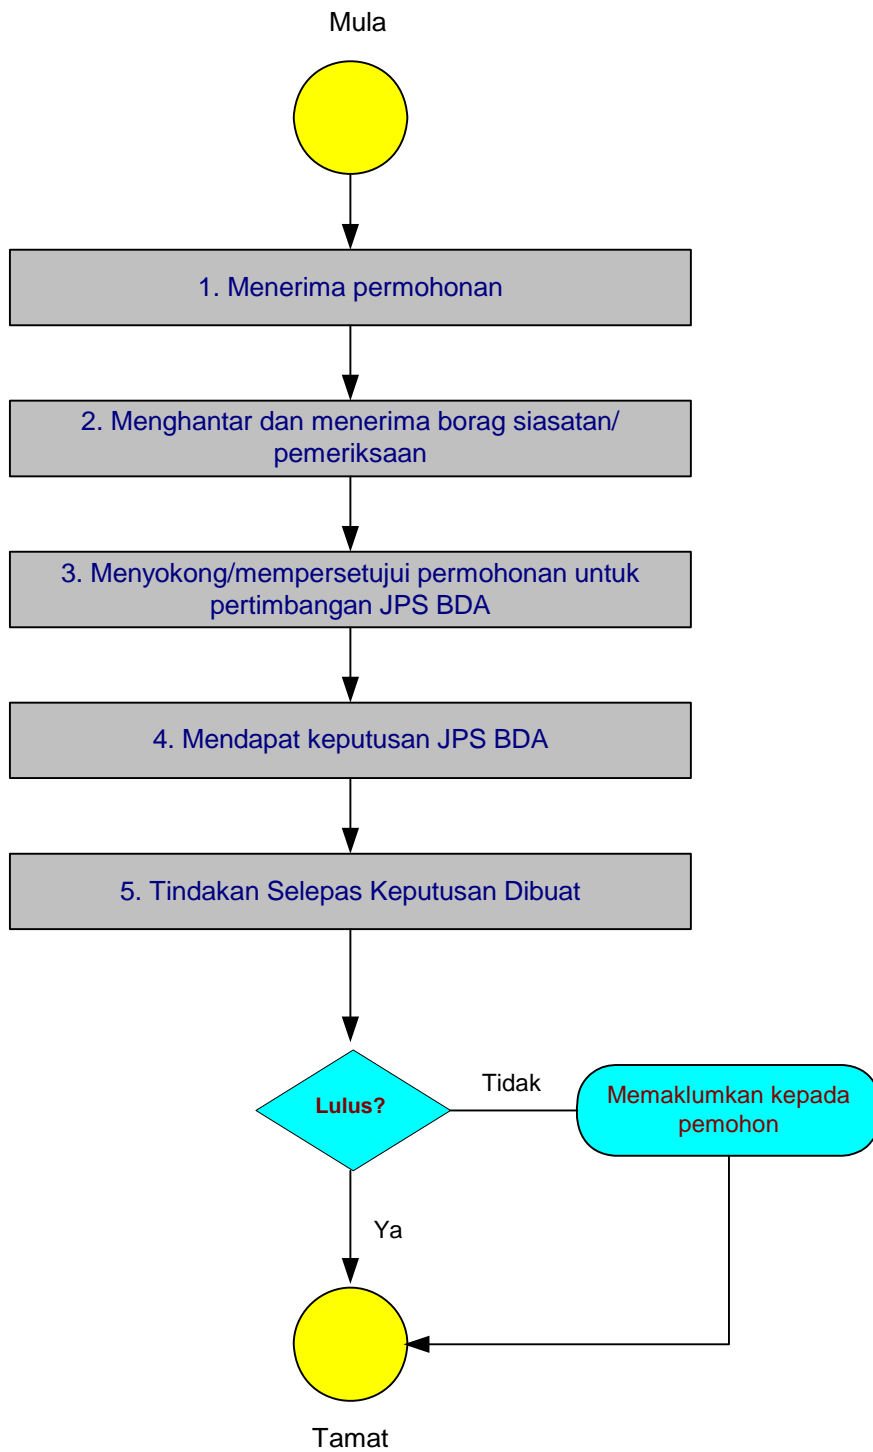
Mula

1. Menerima permohonan

2. Menghantar dan menerima borag siasatan/ pemeriksaan

3. Menyokong/mempersetujui permohonan untuk pertimbangan JPS BDA

4. Mendapat keputusan JPS BDA

5. Tindakan Selepas Keputusan Dibuat

Lulus?

Tidak

Memaklumkan kepada pemohon

Ya

Tamat